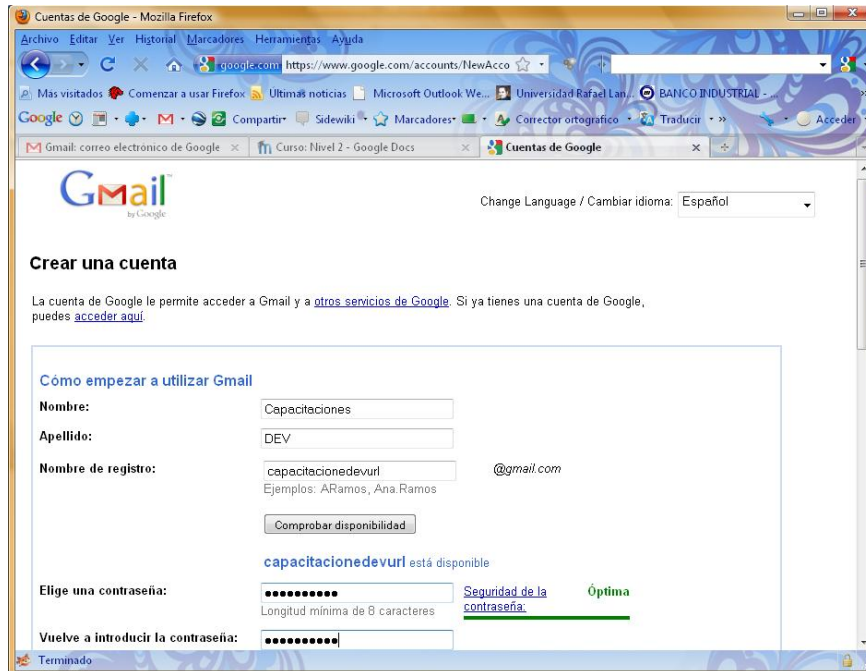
Cuentas de Google - Mozilla Firefox

Archivo Editar Ver Historial Marcadores Herramientas Ayuda

google.com https://www.google.com/accounts/NewAcco

Mas visitados Comenzar a usar Firefox Ultimas noticias Microsoft Outlook We... Universidad Rafael Lan... BANCO INDUSTRIAL - ...

Google Compartir Sidewiki Marcadores Corrector ortografico Traducir Acceder

Gmail: correo electrónico de Google × Curso: Nivel 2 - Google Docs × Cuentas de Google ×

Gmail by Google

Change Language / Cambiar idioma: Español

Crear una cuenta

La cuenta de Google le permite acceder a Gmail y a otros servicios de Google. Si ya tienes una cuenta de Google, puedes acceder aquí.

Cómo empezar a utilizar Gmail

Nombre: Capacitaciones

Apellido: DEV

Nombre de registro: capacitacionedevurl @gmail.com

Ejemplos: ARamos, Ana.Ramos

Comprobar disponibilidad

capacitacionedevurl está disponible

Elige una contraseña: •••••••••• Seguridad de la contraseña: Óptima

Longitud mínima de 8 caracteres

Vuelve a introducir la contraseña: ••••••••••

Terminado